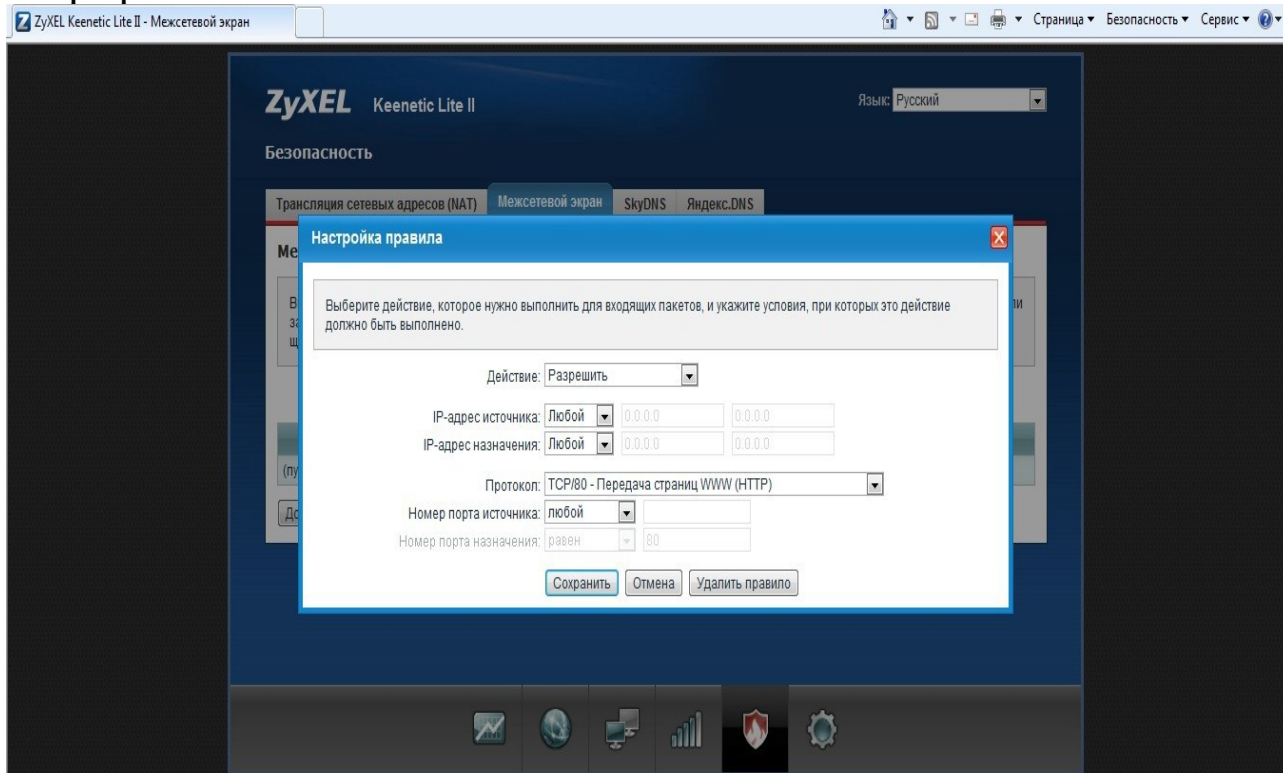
ZyXEL Keenetic Lite II - Межсетевой экран

Страница ▾ Безопасность ▾ Сервис ▾

ZyXEL Keenetic Lite II

Язык: Русский

Безопасность

Трансляция сетевых адресов (NAT) Межсетевой экран SkyDNS Яндекс.DNS

Ме

В
за
щ

ли

(пу

До

Настройка правила

Выберите действие, которое нужно выполнить для входящих пакетов, и укажите условия, при которых это действие должно быть выполнено.

Действие: Разрешить

IP-адрес источника: Любой 0.0.0.0 0.0.0.0

IP-адрес назначения: Любой 0.0.0.0 0.0.0.0

Протокол: TCP/80 - Передача страниц WWW (HTTP)

Номер порта источника: любой

Номер порта назначения: равен 80

Сохранить Отмена Удалить правило